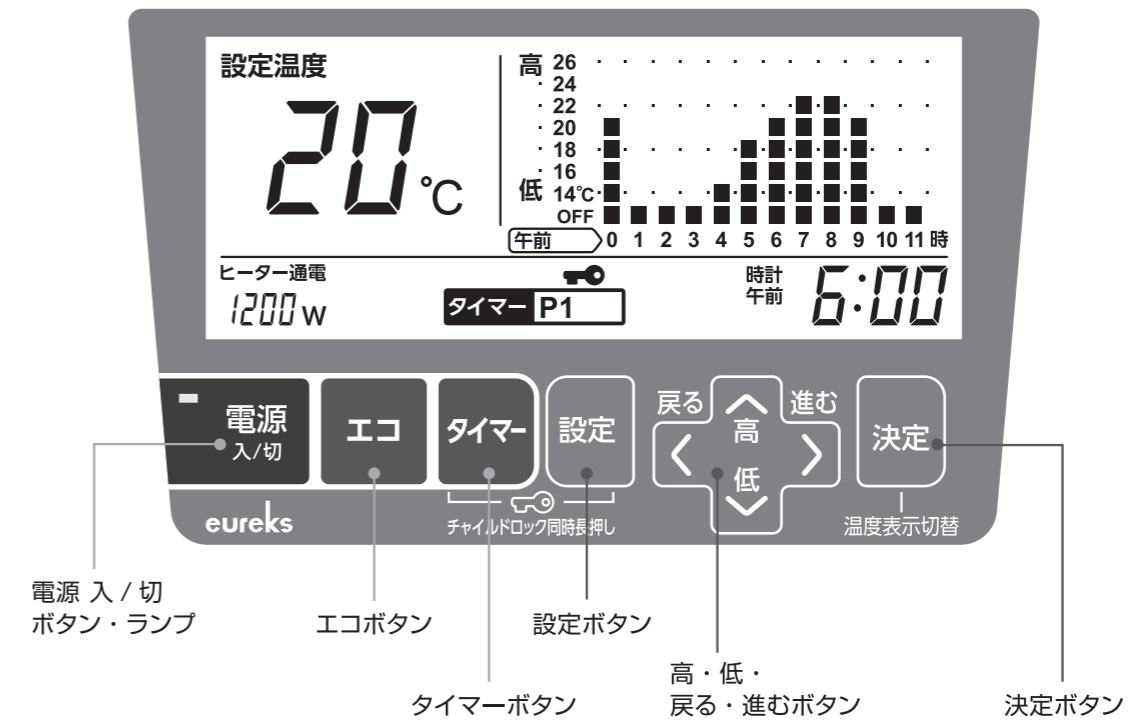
設定温度

20℃

高 26
24
22
20
18
16
低 14℃
OFF

午前 0 1 2 3 4 5 6 7 8 9 10 11 時

ヒーター通電
1200 W

タイマー P1

時計
午前
6:00

電源
入/切

エコ

タイマー

設定

戻る 高 進む
低

決定

eureks

チャイルドロック同時長押し

温度表示切替

電源 入 / 切
ボタン・ランプ

エコボタン

設定ボタン

高・低・
戻る・進むボタン

タイマーボタン

決定ボタン